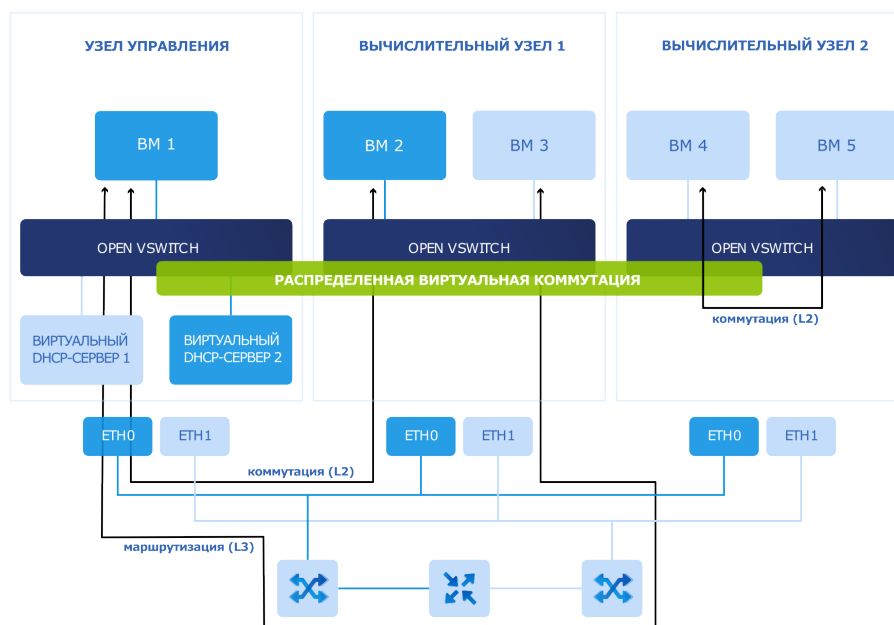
УЗЕЛ УПРАВЛЕНИЯ

ВЫЧИСЛИТЕЛЬНЫЙ УЗЕЛ 1

ВЫЧИСЛИТЕЛЬНЫЙ УЗЕЛ 2

ВМ 1

ВМ 2

ВМ 3

ВМ 4

ВМ 5

OPEN VSWITCH

OPEN VSWITCH

OPEN VSWITCH

РАСПРЕДЕЛЕННАЯ ВИРТУАЛЬНАЯ КОММУТАЦИЯ

ВИРТУАЛЬНЫЙ DHCP-СЕРВЕР 1

ВИРТУАЛЬНЫЙ DHCP-СЕРВЕР 2

коммутация (L2)

ETH0

ETH1

ETH0

ETH1

ETH0

ETH1

коммутация (L2)

маршрутизация (L3)